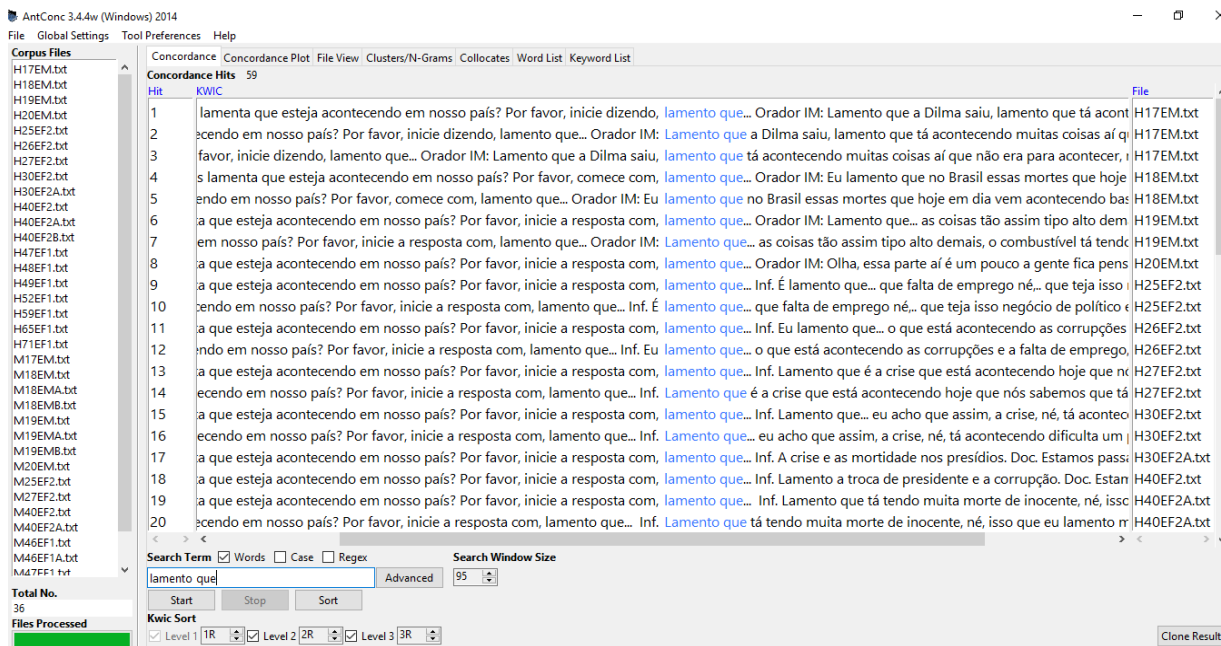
AntConc 3.4.4w (Windows) 2014

File Global Settings Tool Preferences Help

Corpus Files
H17EM.txt
H18EM.txt
H19EM.txt
H20EM.txt
H25EF2.txt
H26EF2.txt
H27EF2.txt
H30EF2.txt
H30EF2A.txt
H40EF2.txt
H40EF2A.txt
H40EF2B.txt
H47EF1.txt
H48EF1.txt
H49EF1.txt
H52EF1.txt
H59EF1.txt
H65EF1.txt
H71EF1.txt
M17EM.txt
M18EM.txt
M18EMA.txt
M18EMB.txt
M19EM.txt
M19EMA.txt
M19EMB.txt
M20EM.txt
M25EF2.txt
M27EF2.txt
M40EF2.txt
M40EF2A.txt
M46EF1.txt
M46EF1A.txt
M47EF1.txt

Total No.
36
Files Processed

Concordance | Concordance Plot | File View | Clusters/N-Grams | Collocates | Word List | Keyword List

Concordance Hits 59

| Hit | KWIC | File |
|---|---|---|
| 1 | lamenta que esteja acontecendo em nosso país? Por favor, inicie dizendo, lamento que... Orador IM: Lamento que a Dilma saiu, lamento que tá acont | H17EM.txt |
| 2 | cendo em nosso país? Por favor, inicie dizendo, lamento que... Orador IM: Lamento que a Dilma saiu, lamento que tá acontecendo muitas coisas aí q | H17EM.txt |
| 3 | favor, inicie dizendo, lamento que... Orador IM: Lamento que a Dilma saiu, lamento que tá acontecendo muitas coisas aí que não era para acontecer, | H17EM.txt |
| 4 | s lamenta que esteja acontecendo em nosso país? Por favor, comece com, lamento que... Orador IM: Eu lamento que no Brasil essas mortes que hoje | H18EM.txt |
| 5 | endo em nosso país? Por favor, comece com, lamento que... Orador IM: Eu lamento que no Brasil essas mortes que hoje em dia vem acontecendo bas | H18EM.txt |
| 6 | a que esteja acontecendo em nosso país? Por favor, inicie a resposta com, lamento que... Orador IM: Lamento que... as coisas tão assim tipo alto dem | H19EM.txt |
| 7 | em nosso país? Por favor, inicie a resposta com, lamento que... Orador IM: Lamento que... as coisas tão assim tipo alto demais, o combustível tá tend | H19EM.txt |
| 8 | a que esteja acontecendo em nosso país? Por favor, inicie a resposta com, lamento que... Orador IM: Olha, essa parte aí é um pouco a gente fica pens | H20EM.txt |
| 9 | a que esteja acontecendo em nosso país? Por favor, inicie a resposta com, lamento que... Inf. É lamento que... que falta de emprego né,... que teja isso | H25EF2.txt |
| 10 | cendo em nosso país? Por favor, inicie a resposta com, lamento que... Inf. É lamento que... que falta de emprego né,... que teja isso negócio de político | H25EF2.txt |
| 11 | a que esteja acontecendo em nosso país? Por favor, inicie a resposta com, lamento que... Inf. Eu lamento que... o que está acontecendo as corrupções | H26EF2.txt |
| 12 | ndo em nosso país? Por favor, inicie a resposta com, lamento que... Inf. Eu lamento que... o que está acontecendo as corrupções e a falta de emprego, | H26EF2.txt |
| 13 | a que esteja acontecendo em nosso país? Por favor, inicie a resposta com, lamento que... Inf. Lamento que é a crise que está acontecendo hoje que n | H27EF2.txt |
| 14 | ecendo em nosso país? Por favor, inicie a resposta com, lamento que... Inf. Lamento que é a crise que está acontecendo hoje que nós sabemos que tá | H27EF2.txt |
| 15 | a que esteja acontecendo em nosso país? Por favor, inicie a resposta com, lamento que... Inf. Lamento que... eu acho que assim, a crise, né, tá aconte | H30EF2.txt |
| 16 | ecendo em nosso país? Por favor, inicie a resposta com, lamento que... Inf. Lamento que... eu acho que assim, a crise, né, tá acontecendo dificulta um | H30EF2.txt |
| 17 | a que esteja acontecendo em nosso país? Por favor, inicie a resposta com, lamento que... Inf. A crise e as mortidade nos presídios. Doc. Estamos pass | H30EF2A.txt |
| 18 | a que esteja acontecendo em nosso país? Por favor, inicie a resposta com, lamento que... Inf. Lamento a troca de presidente e a corrupção. Doc. Estan | H40EF2.txt |
| 19 | a que esteja acontecendo em nosso país? Por favor, inicie a resposta com, lamento que... Inf. Lamento que tá tendo muita morte de inocente, né, isso | H40EF2A.txt |
| 20 | ecendo em nosso país? Por favor, inicie a resposta com, lamento que... Inf. Lamento que tá tendo muita morte de inocente, né, isso que eu lamento m | H40EF2A.txt |

Search Term ☑ Words ☐ Case ☐ Regex
lamento que
Advanced
Search Window Size
95
Start Stop Sort
Kwic Sort
Level 1 1R Level 2 2R Level 3 3R
Clone Result